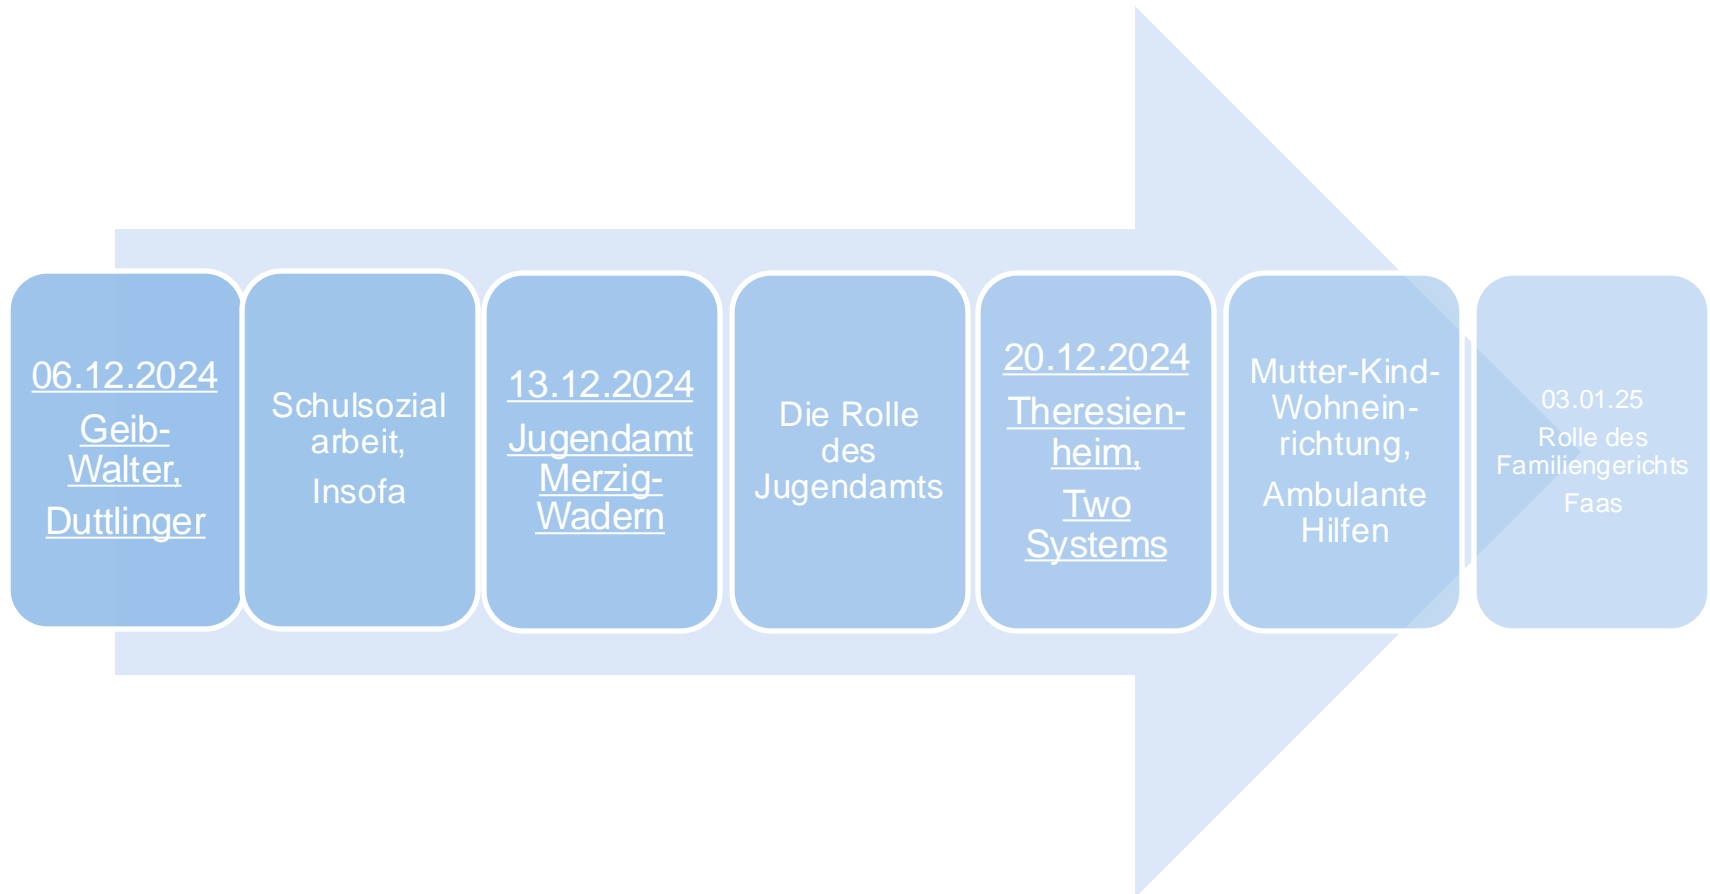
06.12.2024
Geib-Walter, Duttlinger

Schulsozial arbeit,
Insofa

13.12.2024
Jugendamt Merzig-Wadern

Die Rolle des Jugendamts

20.12.2024
Theresienheim,
Two Systems

Mutter-Kind-Wohneinrichtung,
Ambulante Hilfen

03.01.25
Rolle des Familiengerichts
Faas